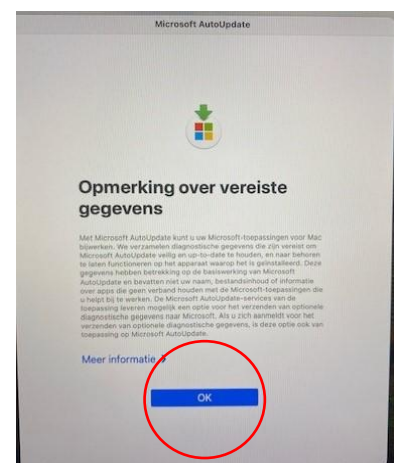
Microsoft AutoUpdate

Opmerking over vereiste gegevens

Met Microsoft AutoUpdate kunt u uw Microsoft-toepassingen voor Mac bijwerken. We verzamelen diagnostische gegevens die zijn vereist om Microsoft AutoUpdate veilig en up-to-date te houden, en naar behoren te laten functioneren op het apparaat waarop het is geïnstalleerd. Deze gegevens hebben betrekking op de basiswerking van Microsoft AutoUpdate en bevatten niet uw naam, bestandsinhoud of informatie over apps die geen verband houden met de Microsoft-toepassingen die u helpt bij te werken. De Microsoft AutoUpdate-services van de toepassing leveren mogelijk een optie voor het verzenden van optionele diagnostische gegevens naar Microsoft. Als u zich aanmeldt voor het verzenden van optionele diagnostische gegevens, is deze optie ook van toepassing op Microsoft AutoUpdate.

Meer informatie

OK